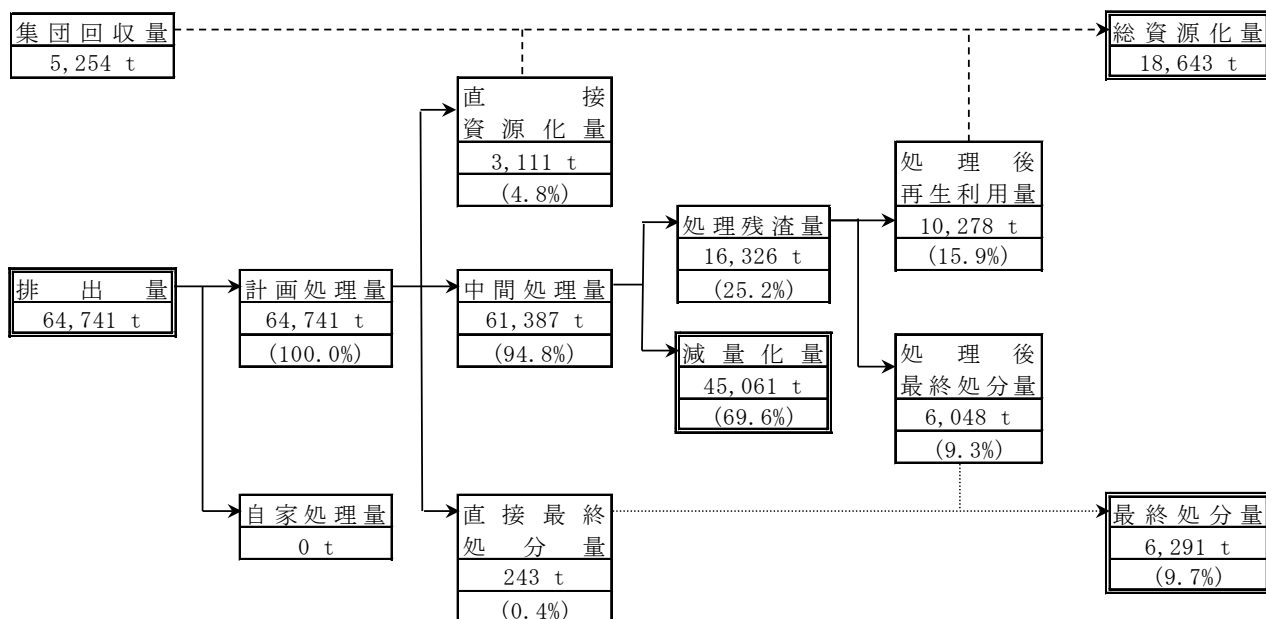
集団回収量
5,254 t

総資源化量
18,643 t

直接資源化量
3,111 t
(4.8%)

処理後再生利用量
10,278 t
(15.9%)

排出量
64,741 t

計画処理量
64,741 t
(100.0%)

中間処理量
61,387 t
(94.8%)

処理残渣量
16,326 t
(25.2%)

減量化量
45,061 t
(69.6%)

処理後最終処分量
6,048 t
(9.3%)

自家処理量
0 t

直接最終処分量
243 t
(0.4%)

最終処分量
6,291 t
(9.7%)